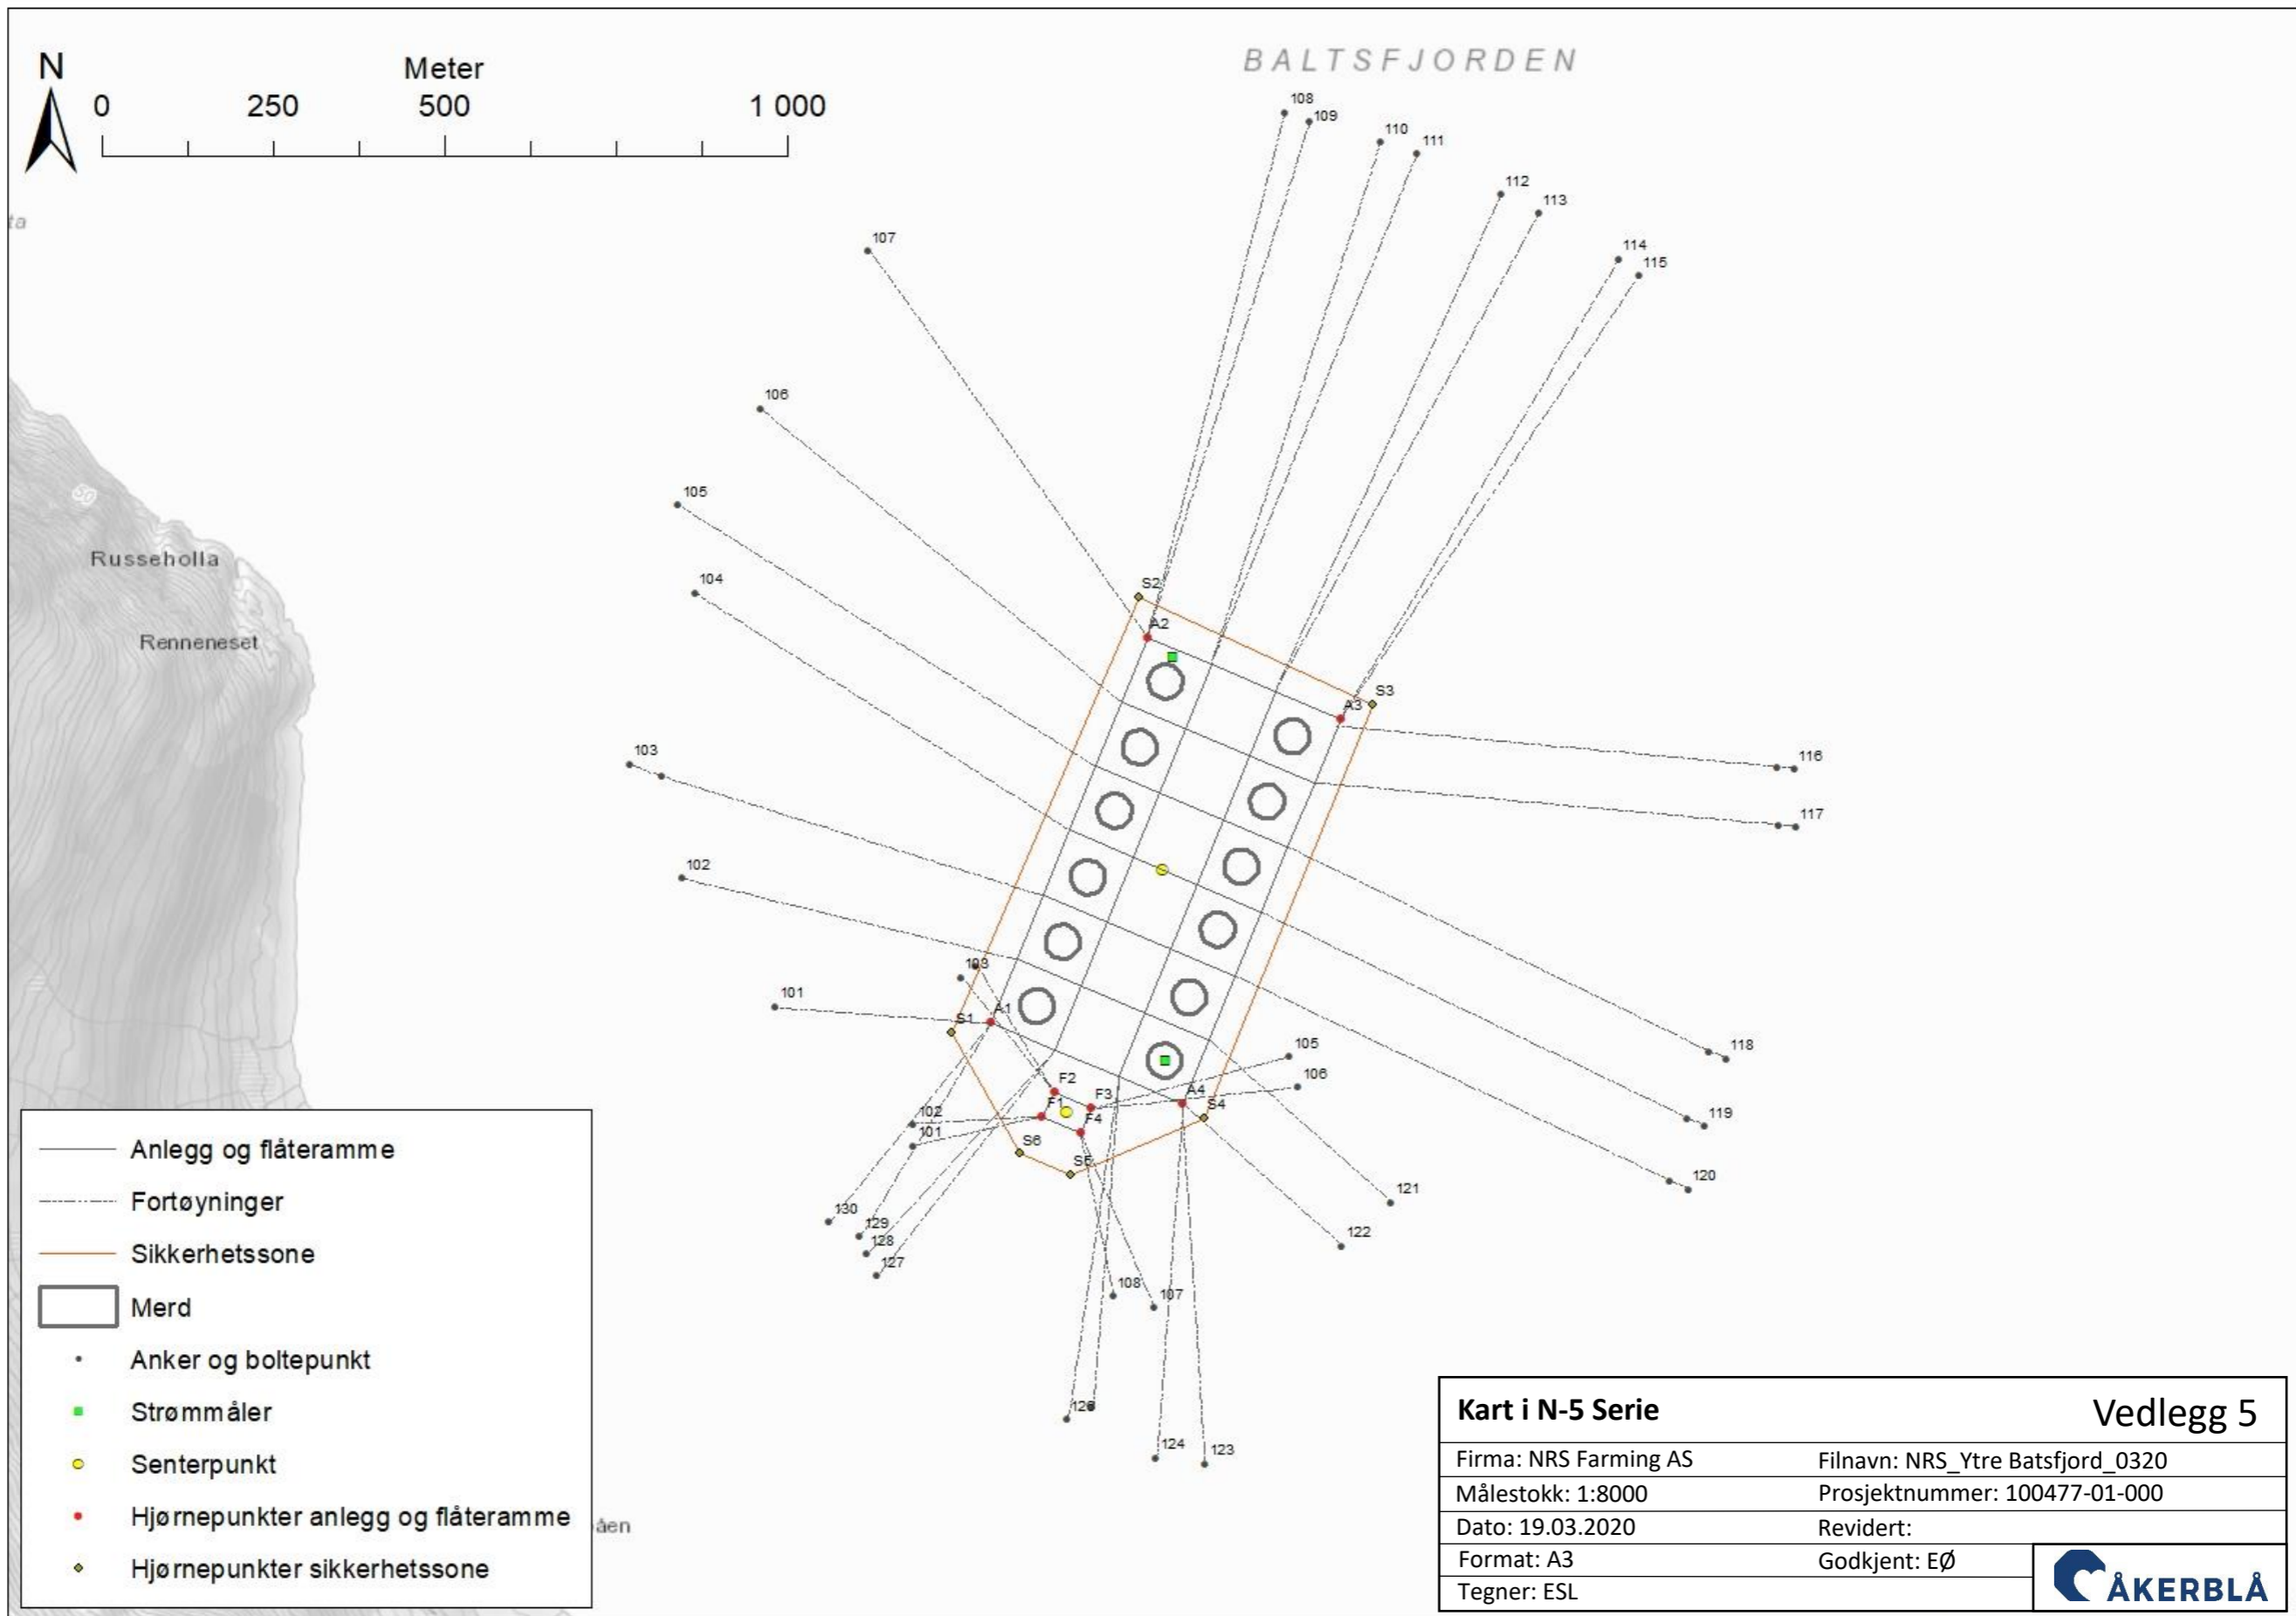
N

Meter
0 250 500 1 000

BALTSFJORDEN

ta

Russeholla

Renneneset

108 109 110 111 112 113 114 115 107 106 105 104 103 102 101 116 117 118 119 120 121 122

S2 A2 S3 A3 S1 A1 F2 F3 F1 F4 A4 S4 S6 S5

103 101 105 106 102 101 130 129 128 127 108 107 126 124 123

Anlegg og flåteramme
Fortøyninger
Sikkerhetssone
Merd
Anker og boltepunkt
Strømmåler
Senterpunkt
Hjørnepunkter anlegg og flåteramme
Hjørnepunkter sikkerhetssone

åen

Kart i N-5 Serie | Vedlegg 5
Firma: NRS Farming AS | Filnavn: NRS_Ytre Batsfjord_0320
Målestokk: 1:8000 | Prosjektnummer: 100477-01-000
Dato: 19.03.2020 | Revidert:
Format: A3 | Godkjent: EØ
Tegner: ESL

ÅKERBLÅ